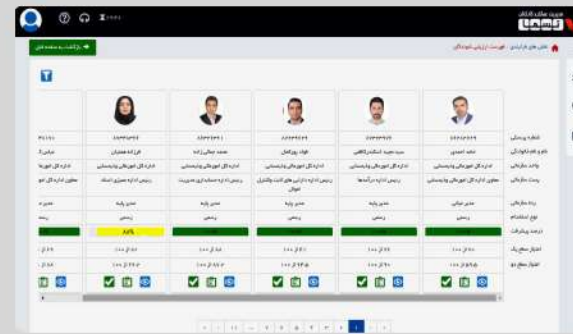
بازگشت به صفحه اصلی

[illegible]

شماره پرسنلی
نام و نام خانوادگی
واحد سازمانی
پست سازمانی
رده سازمانی
نوع استخدام
درصد پیشرفت
امتیاز سطح یک
امتیاز سطح دو

| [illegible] | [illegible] | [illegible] | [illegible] | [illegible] | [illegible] |
|---|---|---|---|---|---|
| عباس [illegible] | فرزانه همتیان | محمد جمالی زاده | فواد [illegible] | سید حمید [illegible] | محمد احمدی |
| اداره کل امورها | اداره کل امور مالی و پشتیبانی | اداره کل امور مالی و پشتیبانی | اداره کل امور مالی و پشتیبانی | اداره کل امور مالی و پشتیبانی | اداره کل امور مالی و پشتیبانی |
| معاون اداره کل امو | رئیس اداره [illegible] | رئیس اداره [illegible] | رئیس اداره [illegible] | رئیس اداره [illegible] | معاون اداره کل امور مالی و پشتیبانی |
| مدیر پایه | مدیر پایه | مدیر پایه | مدیر پایه | مدیر پایه | مدیر میانی |
| رسمی | رسمی | رسمی | رسمی | رسمی | رسمی |
| | ۸۵٪ | | | | |
| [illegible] | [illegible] | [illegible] | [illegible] | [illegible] | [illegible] |
| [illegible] | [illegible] | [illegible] | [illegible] | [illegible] | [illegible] |

۱ ۲ ۳ ۴ ۵ ۶ ۷ ۸ ۹ ۱۰ ۱۱